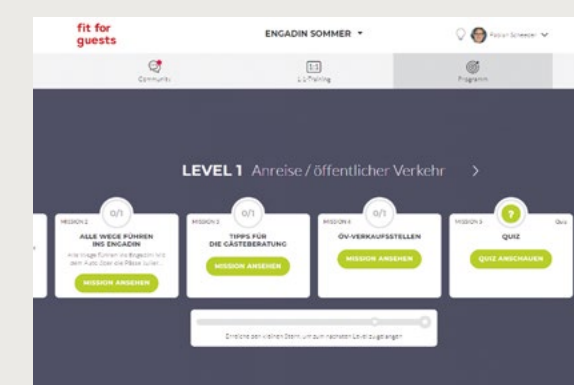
fit for guests

ENGADIN SOMMER

Fabian Schneider

Community

1:1

1:1 Training

Programm

LEVEL 1 Anreise / öffentlicher Verkehr >

MISSION 2

0/1

ALLE WEGE FÜHREN INS ENGADIN

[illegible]

MISSION ANSEHEN

MISSION 3

0/1

TIPPS FÜR DIE GÄSTEBERATUNG

MISSION ANSEHEN

MISSION 4

0/1

ÖV-VERKAUFSSTELLEN

MISSION ANSEHEN

MISSION 5

?

Quiz

QUIZ

QUIZ ANSCHAUEN

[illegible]